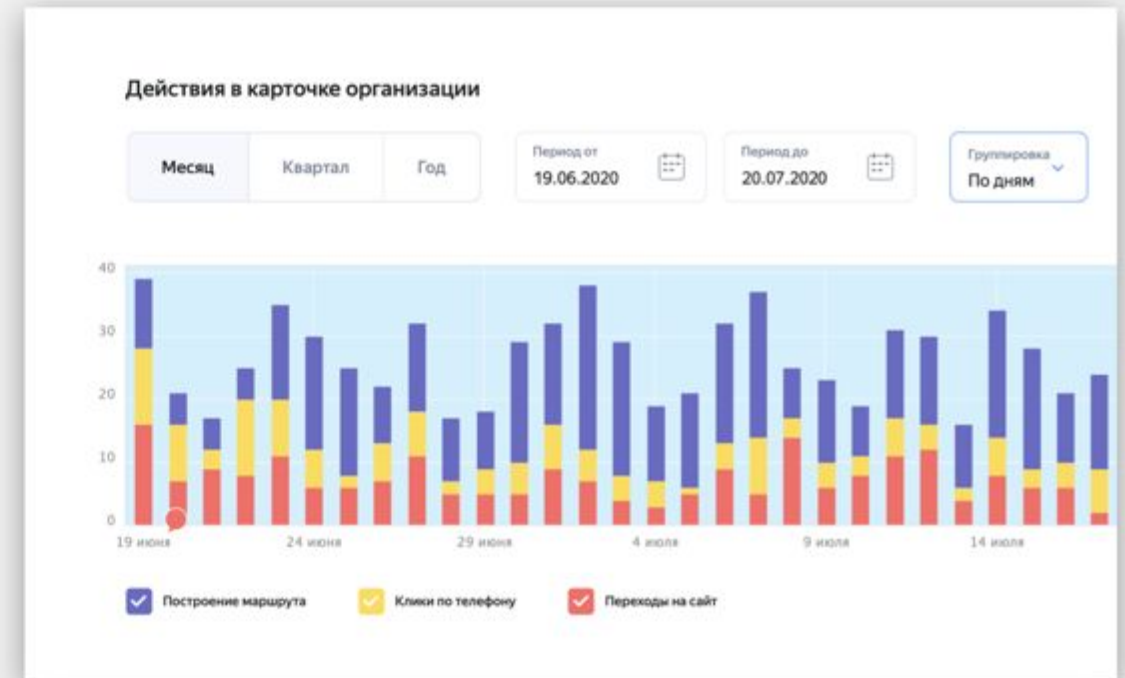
Действия в карточке организации

Месяц
Квартал
Год

Период от
19.06.2020

Период до
20.07.2020

Группировка
По дням

40
30
20
10
0

19 июня
24 июня
29 июня
4 июля
9 июля
14 июля

Построение маршрута
Клики по телефону
Переходы на сайт